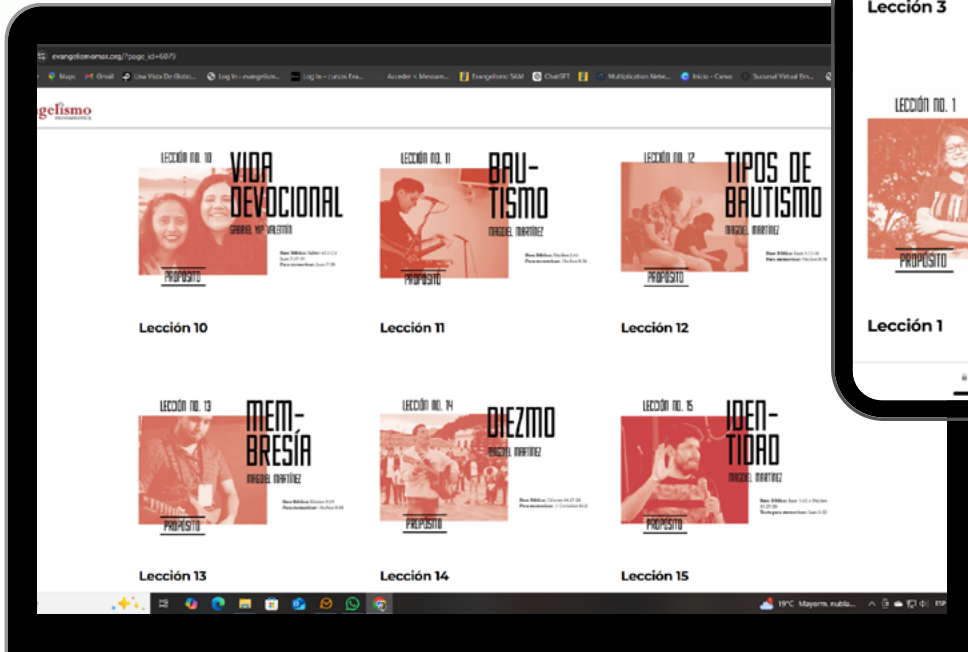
Lección 3

evangelismomsr.org/?page_id=6079

Maps Gmail Una Vista De Globo... Log In ‹ evangelism... Log In ‹ cursos Eva... Acceder ‹ Mensaje... Evangelismo SAM ChatGPT Multiplication Netw... Inicio - Canva Sucursal Virtual Em...

gelismo

LECCIÓN NO. 10 VIDA DEVOCIONAL GABRIEL Y ARLETH VALENTÍN PROPÓSITO

Lección 10

LECCIÓN NO. 11 BAUTISMO MAGDIEL MARTÍNEZ PROPÓSITO

Lección 11

LECCIÓN NO. 12 TIPOS DE BAUTISMO MAGDIEL MARTÍNEZ PROPÓSITO

Lección 12

LECCIÓN NO. 1 PROPÓSITO

Lección 1

LECCIÓN NO. 13 MEMBRESÍA MAGDIEL MARTÍNEZ PROPÓSITO

Lección 13

LECCIÓN NO. 14 DIEZMO MAGDIEL MARTÍNEZ PROPÓSITO

Lección 14

LECCIÓN NO. 15 IDENTIDAD MAGDIEL MARTÍNEZ PROPÓSITO

Lección 15

19°C Mayorm. nubla... ESP